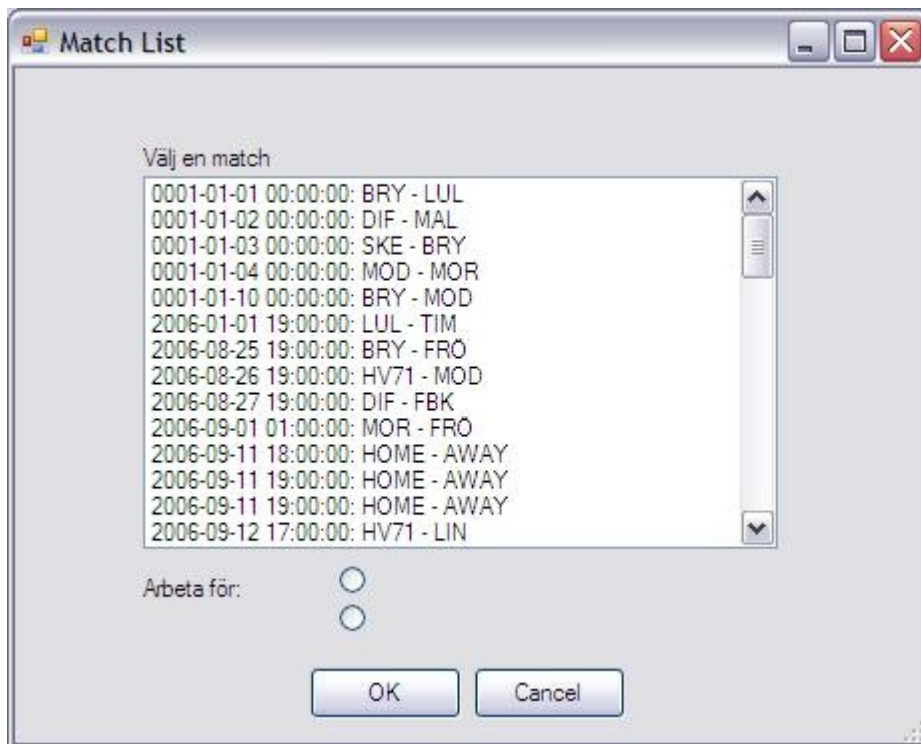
Match List

Välj en match

0001-01-01 00:00:00: BRY - LUL
0001-01-02 00:00:00: DIF - MAL
0001-01-03 00:00:00: SKE - BRY
0001-01-04 00:00:00: MOD - MOR
0001-01-10 00:00:00: BRY - MOD
2006-01-01 19:00:00: LUL - TIM
2006-08-25 19:00:00: BRY - FRÖ
2006-08-26 19:00:00: HV71 - MOD
2006-08-27 19:00:00: DIF - FBK
2006-09-01 01:00:00: MOR - FRÖ
2006-09-11 18:00:00: HOME - AWAY
2006-09-11 19:00:00: HOME - AWAY
2006-09-11 19:00:00: HOME - AWAY
2006-09-12 17:00:00: HV71 - LIN

Arbeta för:

OK
Cancel